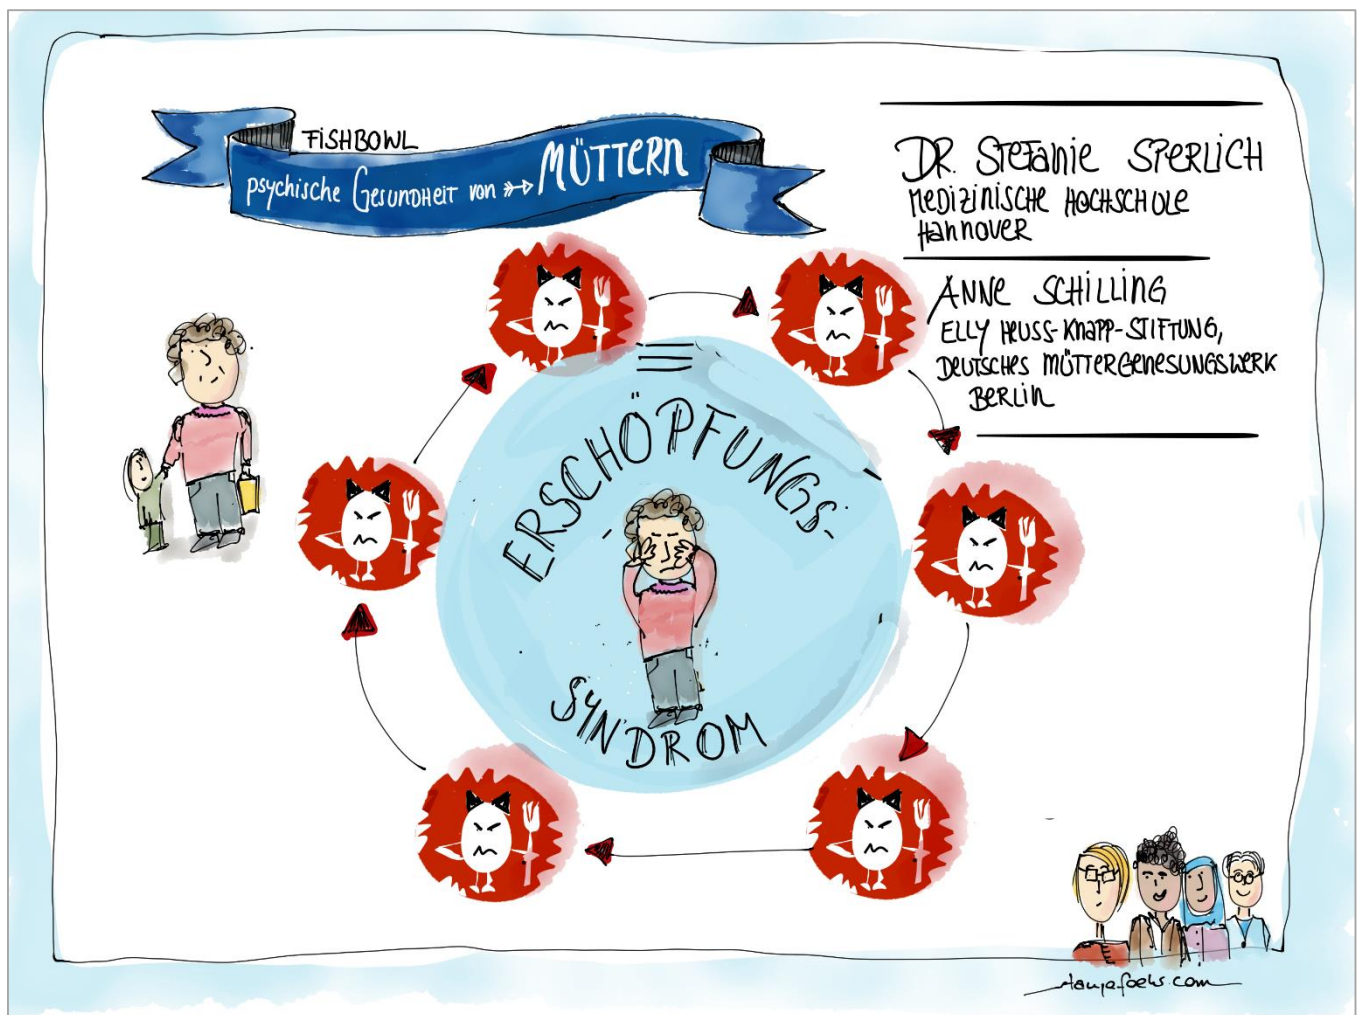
FISHBOWL
psychische Gesundheit von → MÜTTERN

DR. Stefanie Sperlich
Medizinische Hochschule Hannover

Anne Schilling
Elly Heuss-Knapp-Stiftung, Deutsches Müttergenesungswerk Berlin

ERSCHÖPFUNGS-SYNDROM

tanjafoeks.com